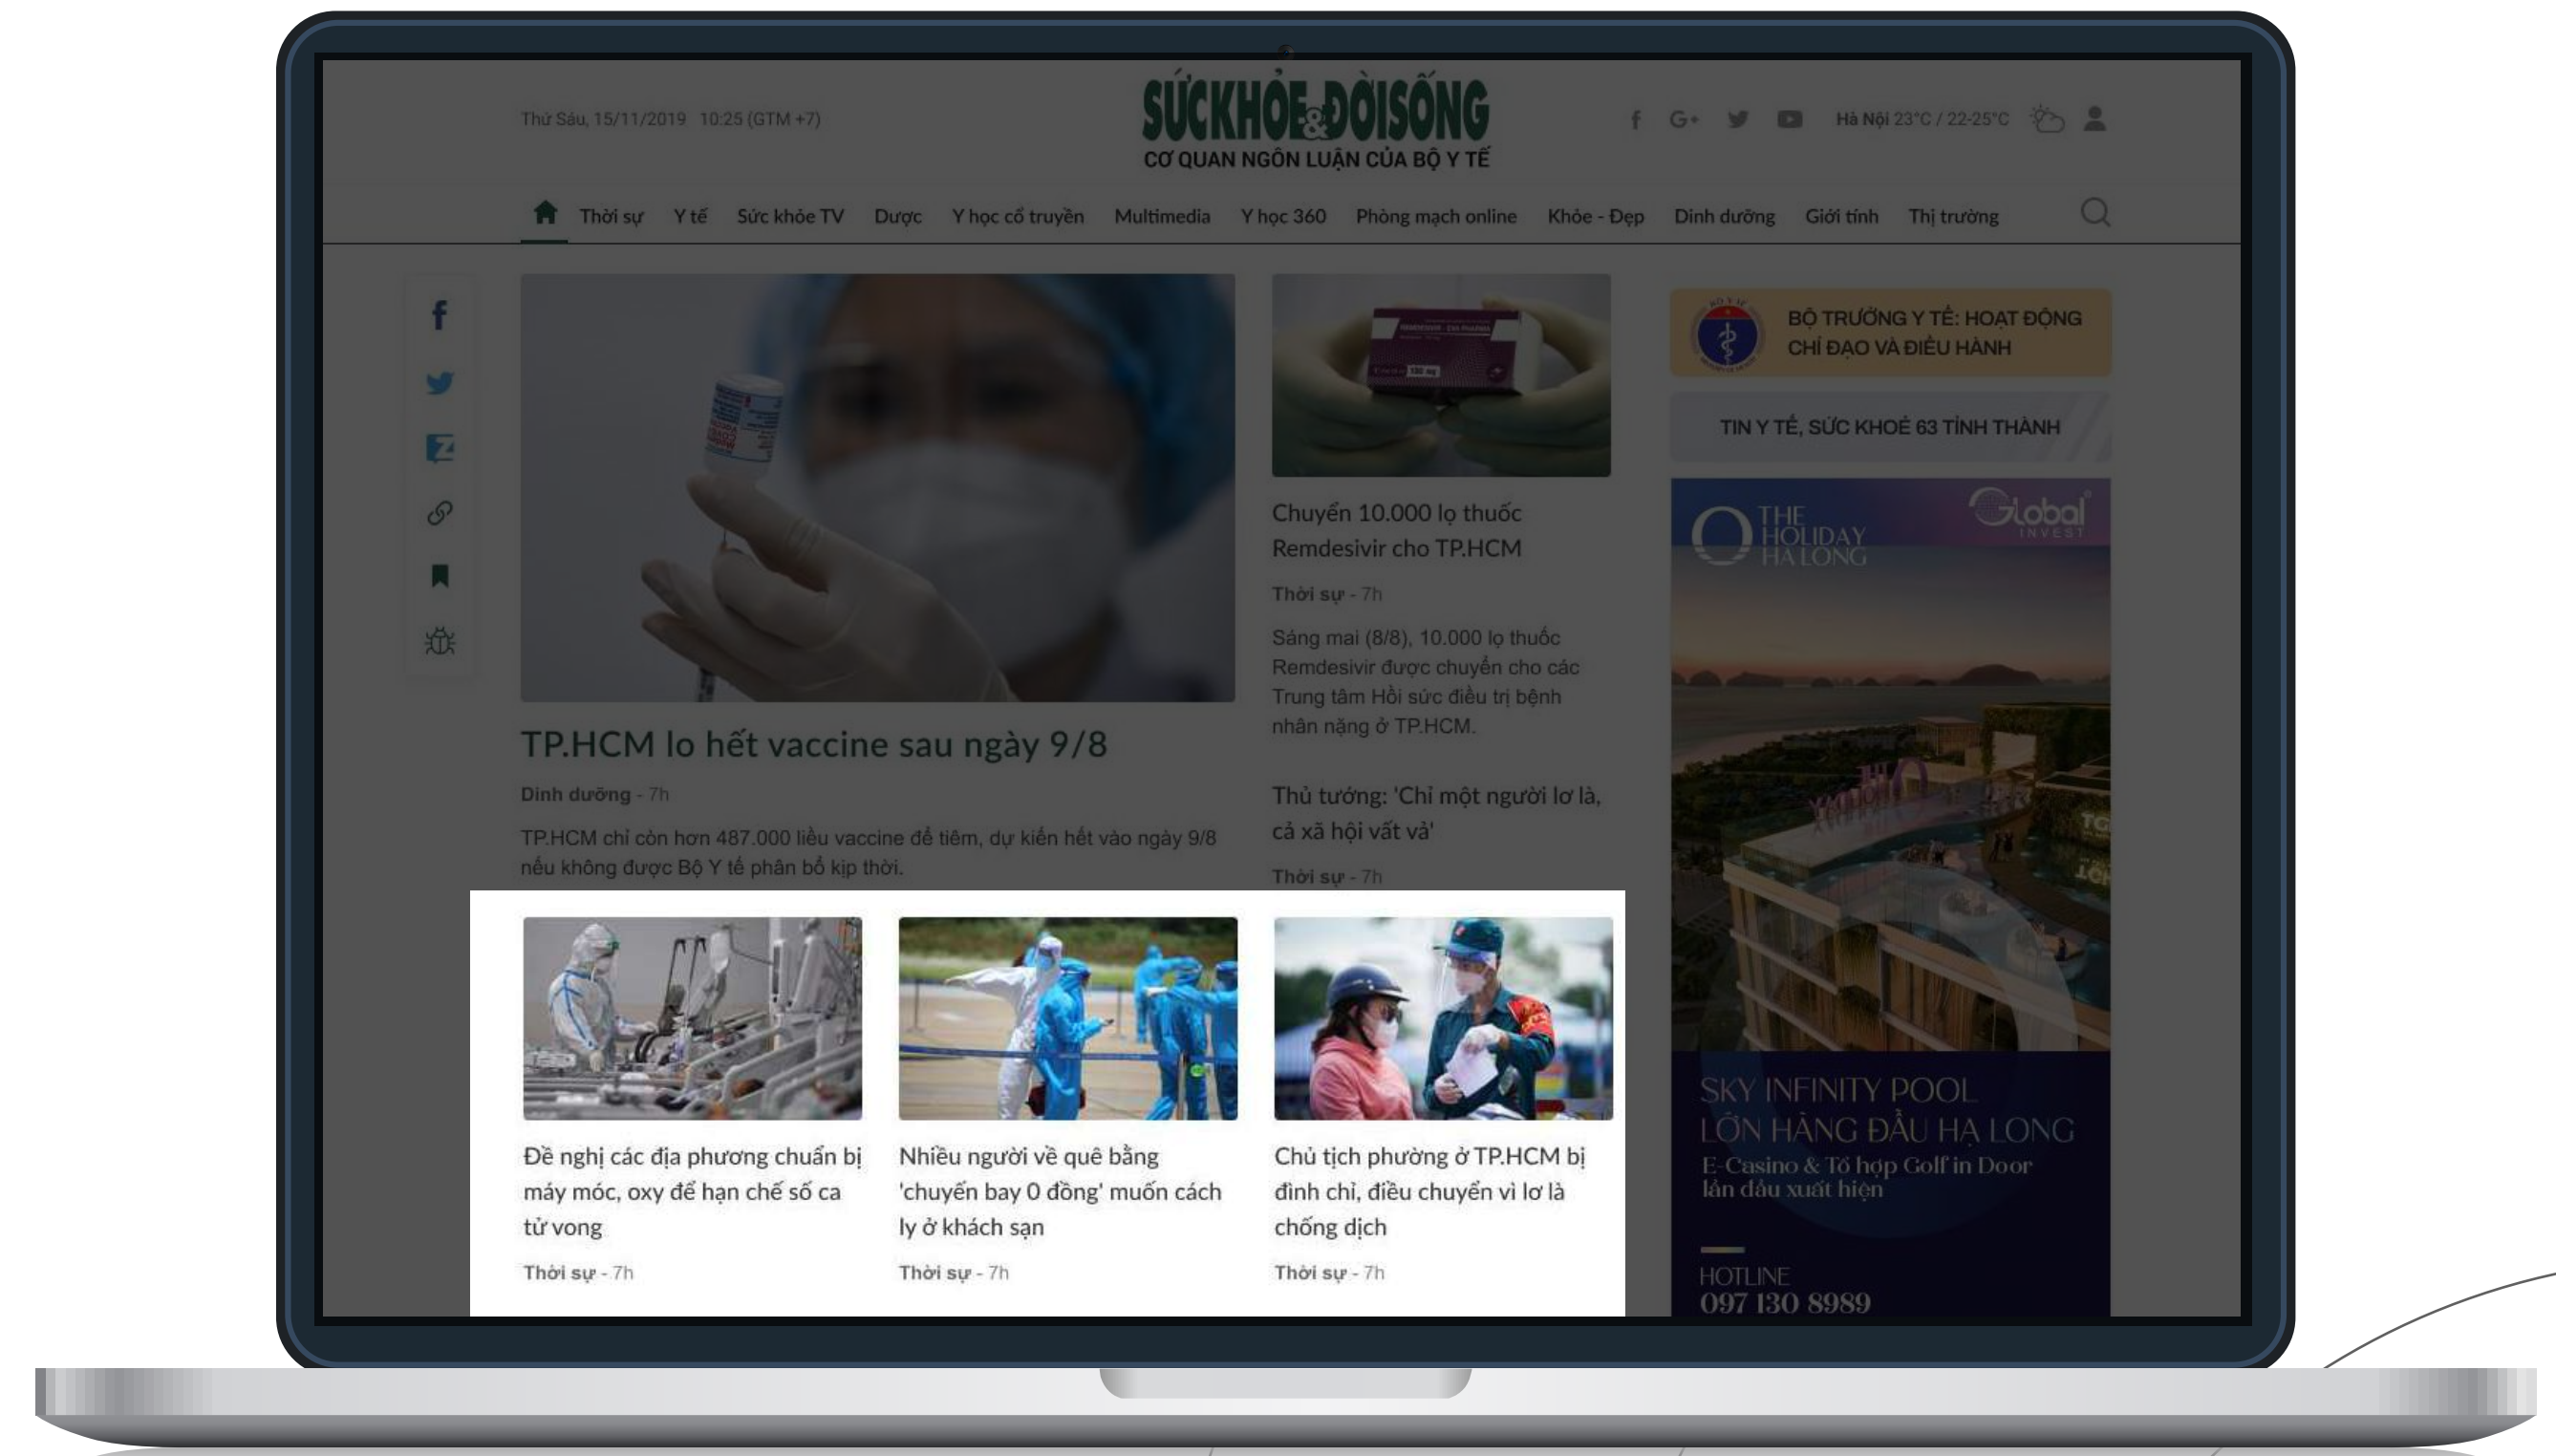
Thứ Sáu, 15/11/2019 10:25 (GTM +7)

SỨC KHỎE & ĐỜI SỐNG
CƠ QUAN NGÔN LUẬN CỦA BỘ Y TẾ

f G+ Hà Nội 23°C / 22-25°C

Thời sự Y tế Sức khỏe TV Dược Y học cổ truyền Multimedia Y học 360 Phòng mạch online Khỏe - Đẹp Dinh dưỡng Giới tính Thị trường

TP.HCM lo hết vaccine sau ngày 9/8

Dinh dưỡng - 7h

TP.HCM chỉ còn hơn 487.000 liều vaccine để tiêm, dự kiến hết vào ngày 9/8 nếu không được Bộ Y tế phân bổ kịp thời.

Chuyển 10.000 lọ thuốc Remdesivir cho TP.HCM

Thời sự - 7h

Sáng mai (8/8), 10.000 lọ thuốc Remdesivir được chuyển cho các Trung tâm Hồi sức điều trị bệnh nhân nặng ở TP.HCM.

Thủ tướng: 'Chỉ một người lơ là, cả xã hội vất vả'

Thời sự - 7h

BỘ TRƯỞNG Y TẾ: HOẠT ĐỘNG CHỈ ĐẠO VÀ ĐIỀU HÀNH

TIN Y TẾ, SỨC KHOẺ 63 TỈNH THÀNH

THE HOLIDAY HA LONG
Global INVEST

SKY INFINITY POOL
LỚN HÀNG ĐẦU HẠ LONG
E-Casino & Tổ hợp Golf in Door lần đầu xuất hiện

HOTLINE
097 130 8989

Đề nghị các địa phương chuẩn bị máy móc, oxy để hạn chế số ca tử vong

Thời sự - 7h

Nhiều người về quê bằng 'chuyến bay 0 đồng' muốn cách ly ở khách sạn

Thời sự - 7h

Chủ tịch phường ở TP.HCM bị đình chỉ, điều chuyển vì lơ là chống dịch

Thời sự - 7h